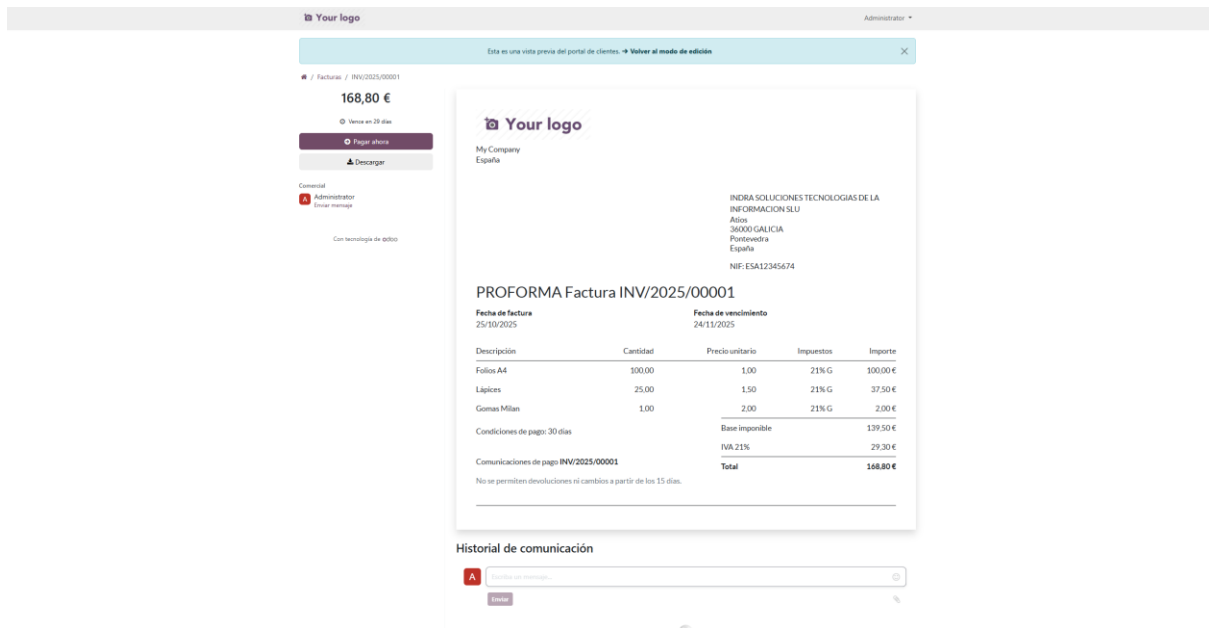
Your logo

Administrator

Esta es una vista previa del portal de clientes. → Volver al modo de edición

/ Facturas / INV/2025/00001

168,80 €

Vence en 29 días

Pagar ahora

Descargar

Comercial

A Administrator
Enviar mensaje

Con tecnología de odoo

Your logo

My Company
España

INDRA SOLUCIONES TECNOLOGIAS DE LA INFORMACION SLU
Atios
36000 GALICIA
Pontevedra
España

NIF: ESA12345674

PROFORMA Factura INV/2025/00001

Fecha de factura
25/10/2025

Fecha de vencimiento
24/11/2025

| Descripción | Cantidad | Precio unitario | Impuestos | Importe |
|---|---|---|---|---|
| Folios A4 | 100,00 | 1,00 | 21% G | 100,00 € |
| Lápices | 25,00 | 1,50 | 21% G | 37,50 € |
| Gomas Milan | 1,00 | 2,00 | 21% G | 2,00 € |

Condiciones de pago: 30 días

| | |
|---|---|
| Base imponible | 139,50 € |
| IVA 21% | 29,30 € |
| Total | 168,80 € |

Comunicaciones de pago INV/2025/00001

No se permiten devoluciones ni cambios a partir de los 15 días.

Historial de comunicación

A Escriba un mensaje...

Enviar